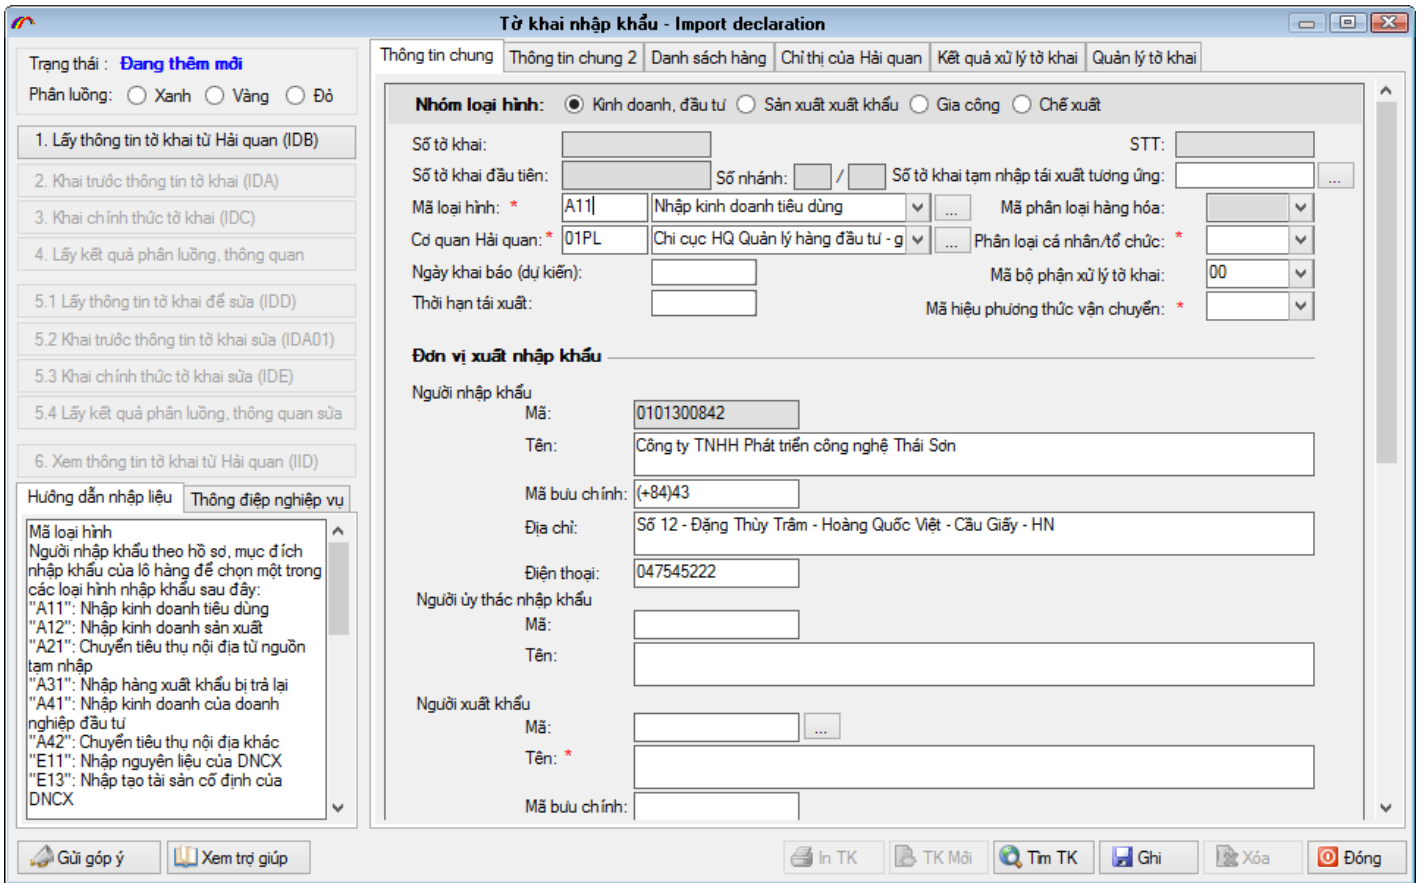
Tờ khai nhập khẩu - Import declaration

Trạng thái : Đang thêm mới
Phân luồng: Xanh Vàng Đỏ

1. Lấy thông tin tờ khai từ Hải quan (IDB)
2. Khai trước thông tin tờ khai (IDA)
3. Khai chính thức tờ khai (IDC)
4. Lấy kết quả phân luồng, thông quan
5.1 Lấy thông tin tờ khai để sửa (IDD)
5.2 Khai trước thông tin tờ khai sửa (IDA01)
5.3 Khai chính thức tờ khai sửa (IDE)
5.4 Lấy kết quả phân luồng, thông quan sửa
6. Xem thông tin tờ khai từ Hải quan (IID)

Hướng dẫn nhập liệu | Thông điệp nghiệp vụ

Mã loại hình
Người nhập khẩu theo hồ sơ, mục đích nhập khẩu của lô hàng để chọn một trong các loại hình nhập khẩu sau đây:
"A11": Nhập kinh doanh tiêu dùng
"A12": Nhập kinh doanh sản xuất
"A21": Chuyển tiêu thụ nội địa từ nguồn tạm nhập
"A31": Nhập hàng xuất khẩu bị trả lại
"A41": Nhập kinh doanh của doanh nghiệp đầu tư
"A42": Chuyển tiêu thụ nội địa khác
"E11": Nhập nguyên liệu của DNCX
"E13": Nhập tạo tài sản cố định của DNCX

Thông tin chung | Thông tin chung 2 | Danh sách hàng | Chỉ thị của Hải quan | Kết quả xử lý tờ khai | Quản lý tờ khai

Nhóm loại hình: Kinh doanh, đầu tư Sản xuất xuất khẩu Gia công Chế xuất

Số tờ khai:
STT:
Số tờ khai đầu tiên:
Số nhánh: /
Số tờ khai tạm nhập tái xuất tương ứng: ...
Mã loại hình: * A11 Nhập kinh doanh tiêu dùng ...
Mã phân loại hàng hóa:
Cơ quan Hải quan: * 01PL Chi cục HQ Quản lý hàng đầu tư - g ...
Phân loại cá nhân/tổ chức: *
Ngày khai báo (dự kiến):
Mã bộ phận xử lý tờ khai: 00
Thời hạn tái xuất:
Mã hiệu phương thức vận chuyển: *

Đơn vị xuất nhập khẩu
Người nhập khẩu
Mã: 0101300842
Tên: Công ty TNHH Phát triển công nghệ Thái Sơn
Mã bưu chính: (+84)43
Địa chỉ: Số 12 - Đặng Thùy Trâm - Hoàng Quốc Việt - Cầu Giấy - HN
Điện thoại: 047545222
Người ủy thác nhập khẩu
Mã:
Tên:
Người xuất khẩu
Mã: ...
Tên: *
Mã bưu chính:

Gửi góp ý
Xem trợ giúp
In TK
TK Mới
Tìm TK
Ghi
Xóa
Đóng